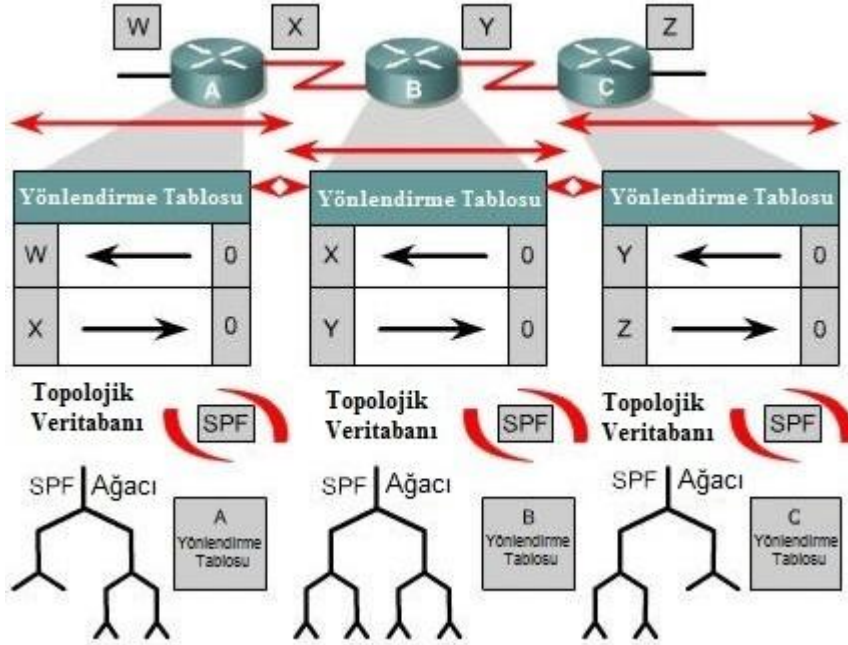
W X Y Z

A B C

| Yönlendirme Tablosu | | |
|---|---|---|
| W | ← | 0 |
| X | → | 0 |

| Yönlendirme Tablosu | | |
|---|---|---|
| X | ← | 0 |
| Y | → | 0 |

| Yönlendirme Tablosu | | |
|---|---|---|
| Y | ← | 0 |
| Z | → | 0 |

Topolojik Veritabanı SPF

Topolojik Veritabanı SPF

Topolojik Veritabanı SPF

SPF Ağacı

A Yönlendirme Tablosu

B Yönlendirme Tablosu

SPF Ağacı

C Yönlendirme Tablosu